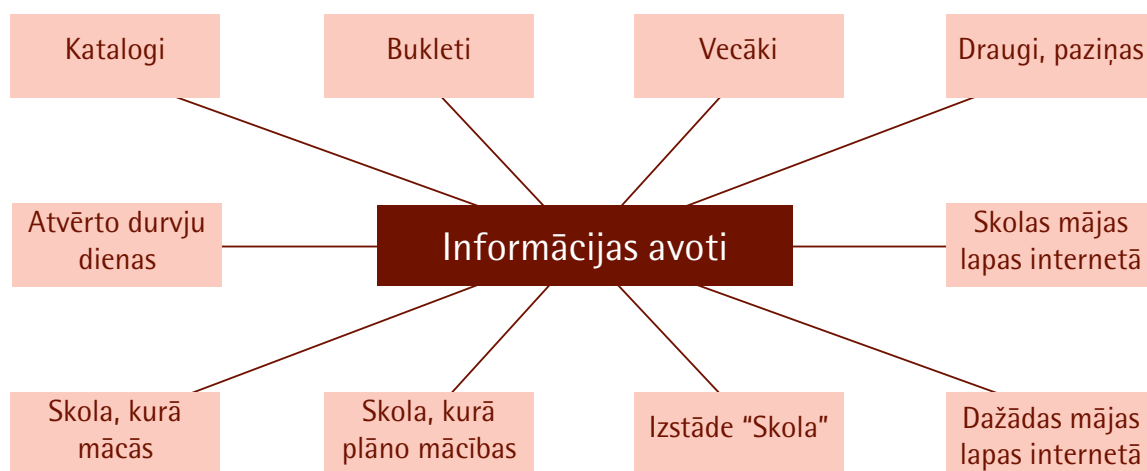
Katalogi

Bukleti

Vecāki

Draugi, paziņas

Atvērto durvju dienas

Informācijas avoti

Skolas mājas lapas internetā

Skola, kurā mācās

Skola, kurā plāno mācības

Izstāde "Skola"

Dažādas mājas lapas internetā